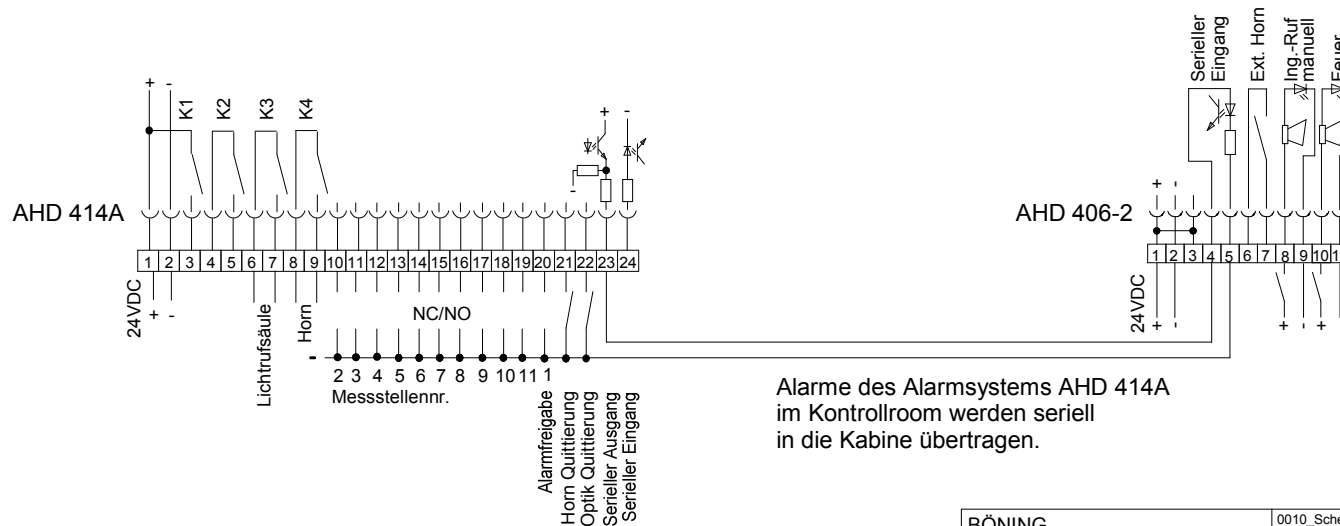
+ -
K1
K2
K3
K4
+ -
+ -

AHD 414A

1 2 3 4 5 6 7 8 9 10 11 12 13 14 15 16 17 18 19 20 21 22 23 24

24VDC
+ -
Lichtrufsäule
Horn
NC/NO
-
2 3 4 5 6 7 8 9 10 11 1
Messstellennr.
Alarmfreigabe
Horn Quittierung
Optik Quittierung
Serieller Ausgang
Serieller Eingang

Alarme des Alarmsystems AHD 414A im Kontrollroom werden seriell in die Kabine übertragen.

Serieller Eingang
Ext. Horn
Ing.-Ruf manuell
Feuer

AHD 406-2
+ -
1 2 3 4 5 6 7 8 9 10 1
24VDC
+ -
+ - +

BÖNING
0010_Sche